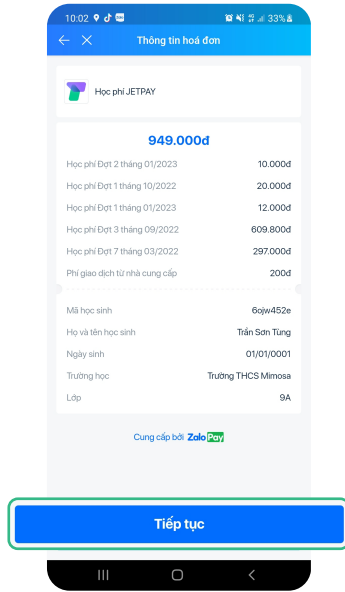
10:02 33%

Thông tin hoá đơn

Học phí JETPAY

949.000đ

| | |
|---|---|
| Học phí Đợt 2 tháng 01/2023 | 10.000đ |
| Học phí Đợt 1 tháng 10/2022 | 20.000đ |
| Học phí Đợt 1 tháng 01/2023 | 12.000đ |
| Học phí Đợt 3 tháng 09/2022 | 609.800đ |
| Học phí Đợt 7 tháng 03/2022 | 297.000đ |
| Phí giao dịch từ nhà cung cấp | 200đ |

| | |
|---|---|
| Mã học sinh | 6ojw452e |
| Họ và tên học sinh | Trần Sơn Tùng |
| Ngày sinh | 01/01/0001 |
| Trường học | Trường THCS Mimosa |
| Lớp | 9A |

Cung cấp bởi ZaloPay

Tiếp tục